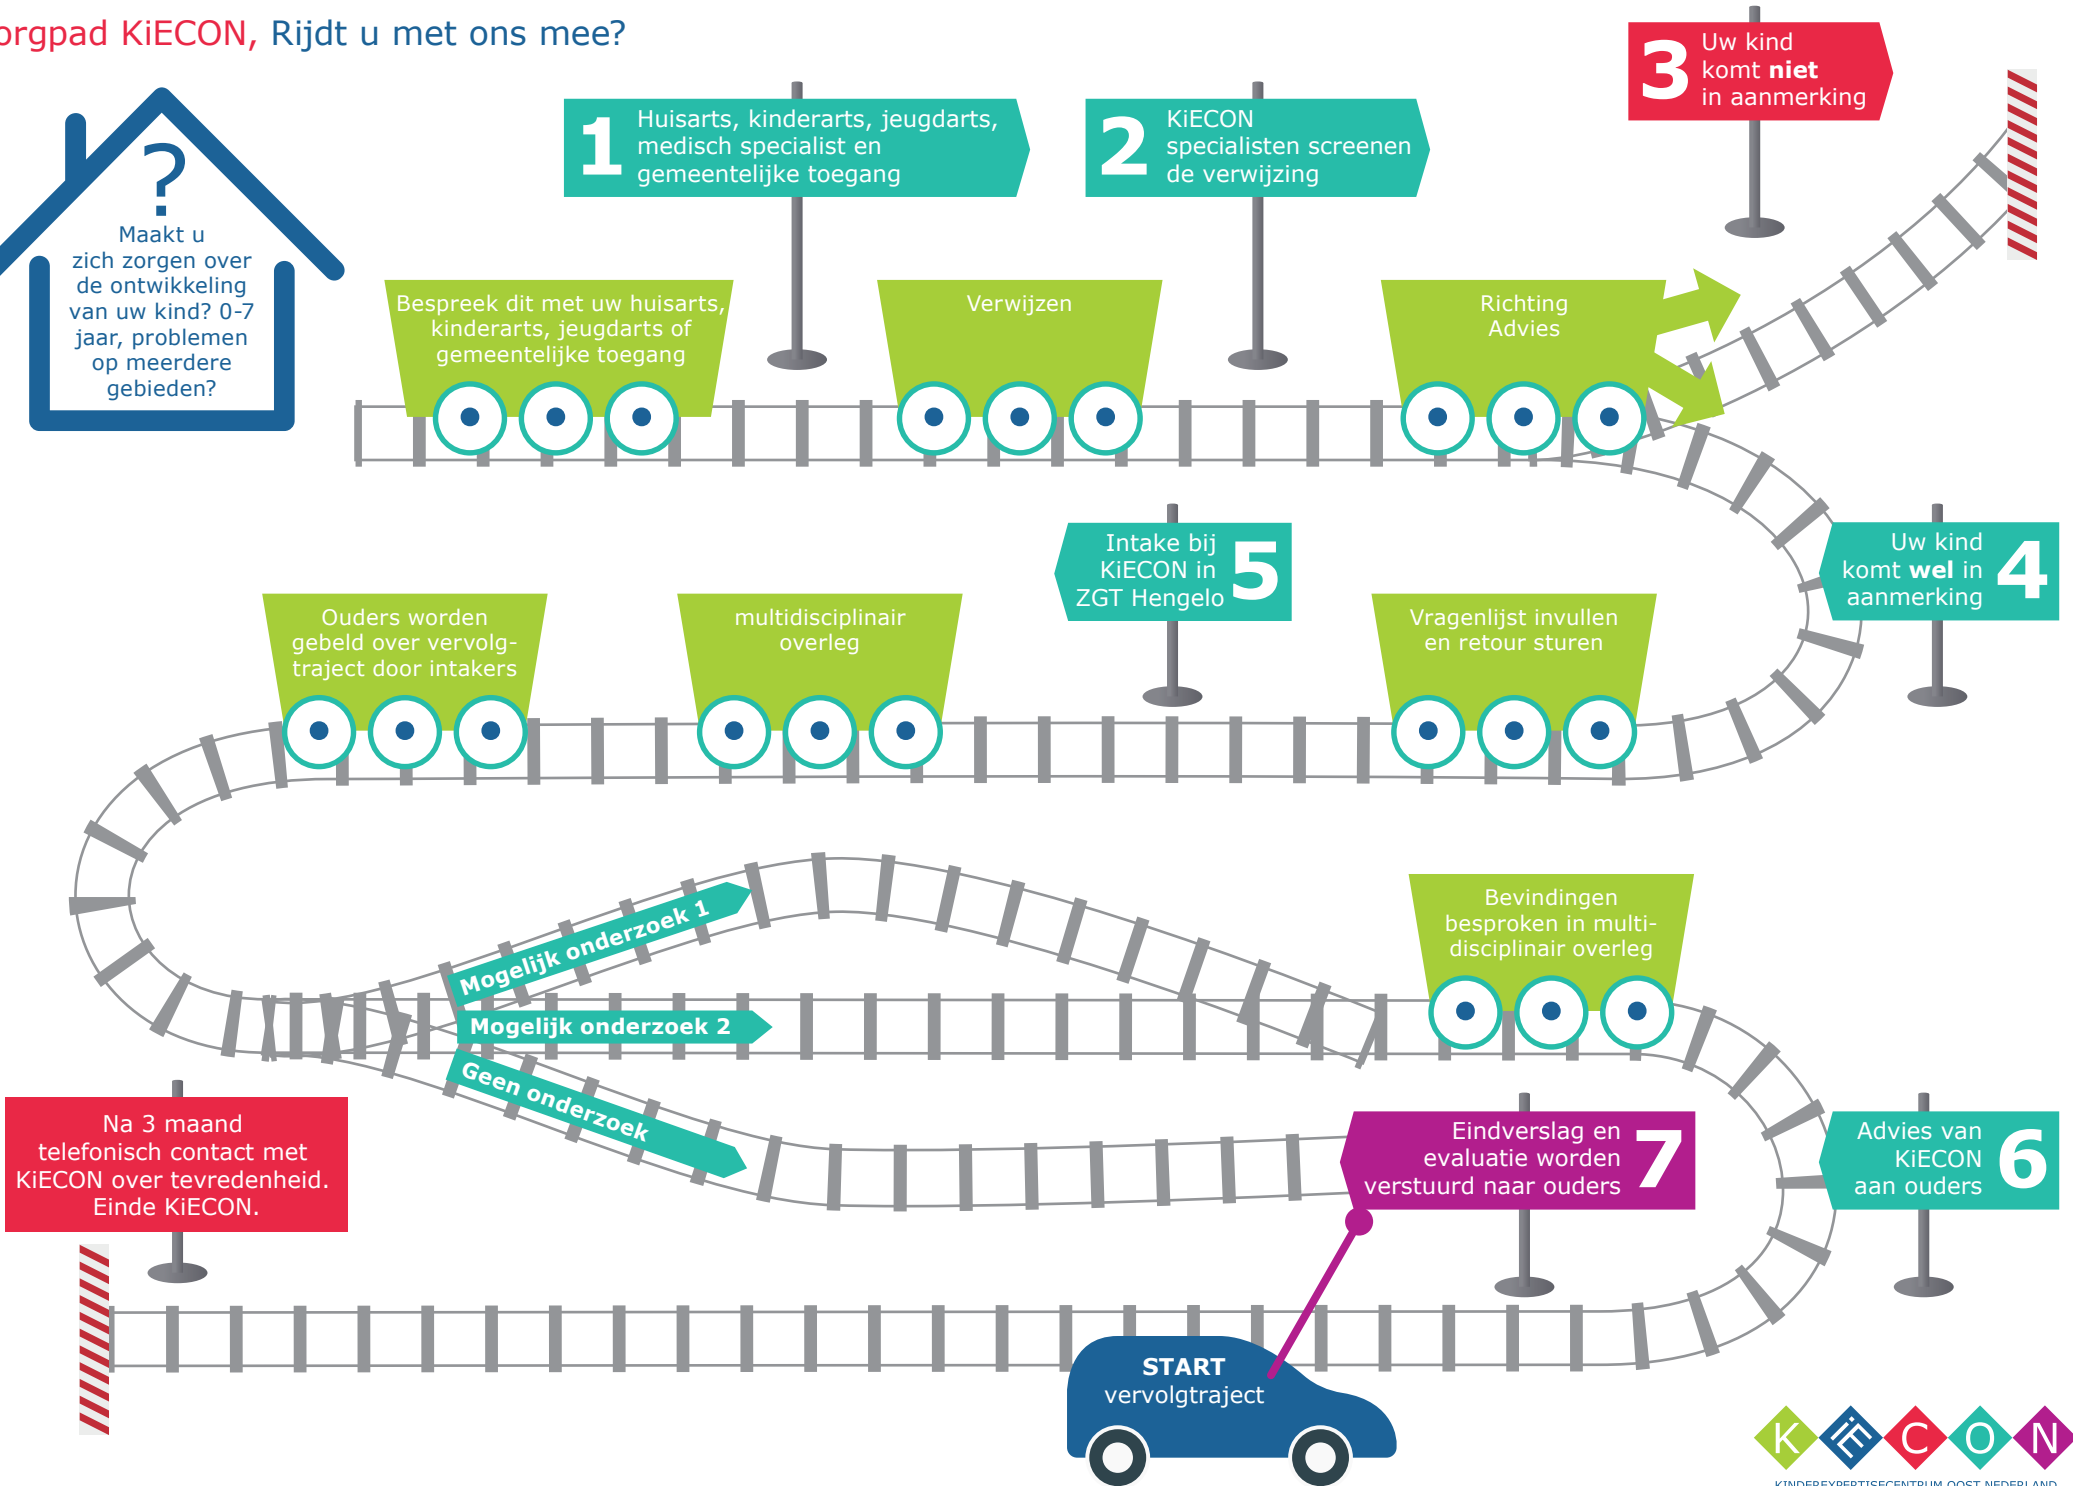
orgpad KiECON, Rijdt u met ons mee?

?
Maakt u zich zorgen over de ontwikkeling van uw kind? 0-7 jaar, problemen op meerdere gebieden?

1 Huisarts, kinderarts, jeugdarts, medisch specialist en gemeentelijke toegang

2 KiECON specialisten screenen de verwijzing

3 Uw kind komt **niet** in aanmerking

Bespreek dit met uw huisarts, kinderarts, jeugdarts of gemeentelijke toegang

Verwijzen

Richting Advies

Intake bij KiECON in ZGT Hengelo 5

Uw kind komt **wel** in aanmerking 4

Ouders worden gebeld over vervolgtraject door intakers

multidisciplinair overleg

Vragenlijst invullen en retour sturen

Mogelijk onderzoek 1

Mogelijk onderzoek 2

Geen onderzoek

Bevindingen besproken in multidisciplinair overleg

Na 3 maand telefonisch contact met KiECON over tevredenheid. Einde KiECON.

Eindverslag en evaluatie worden verstuurd naar ouders 7

Advies van KiECON aan ouders 6

START vervolgtraject

KiECON
KINDEREXPERTISECENTRUM OOST NEDERLAND